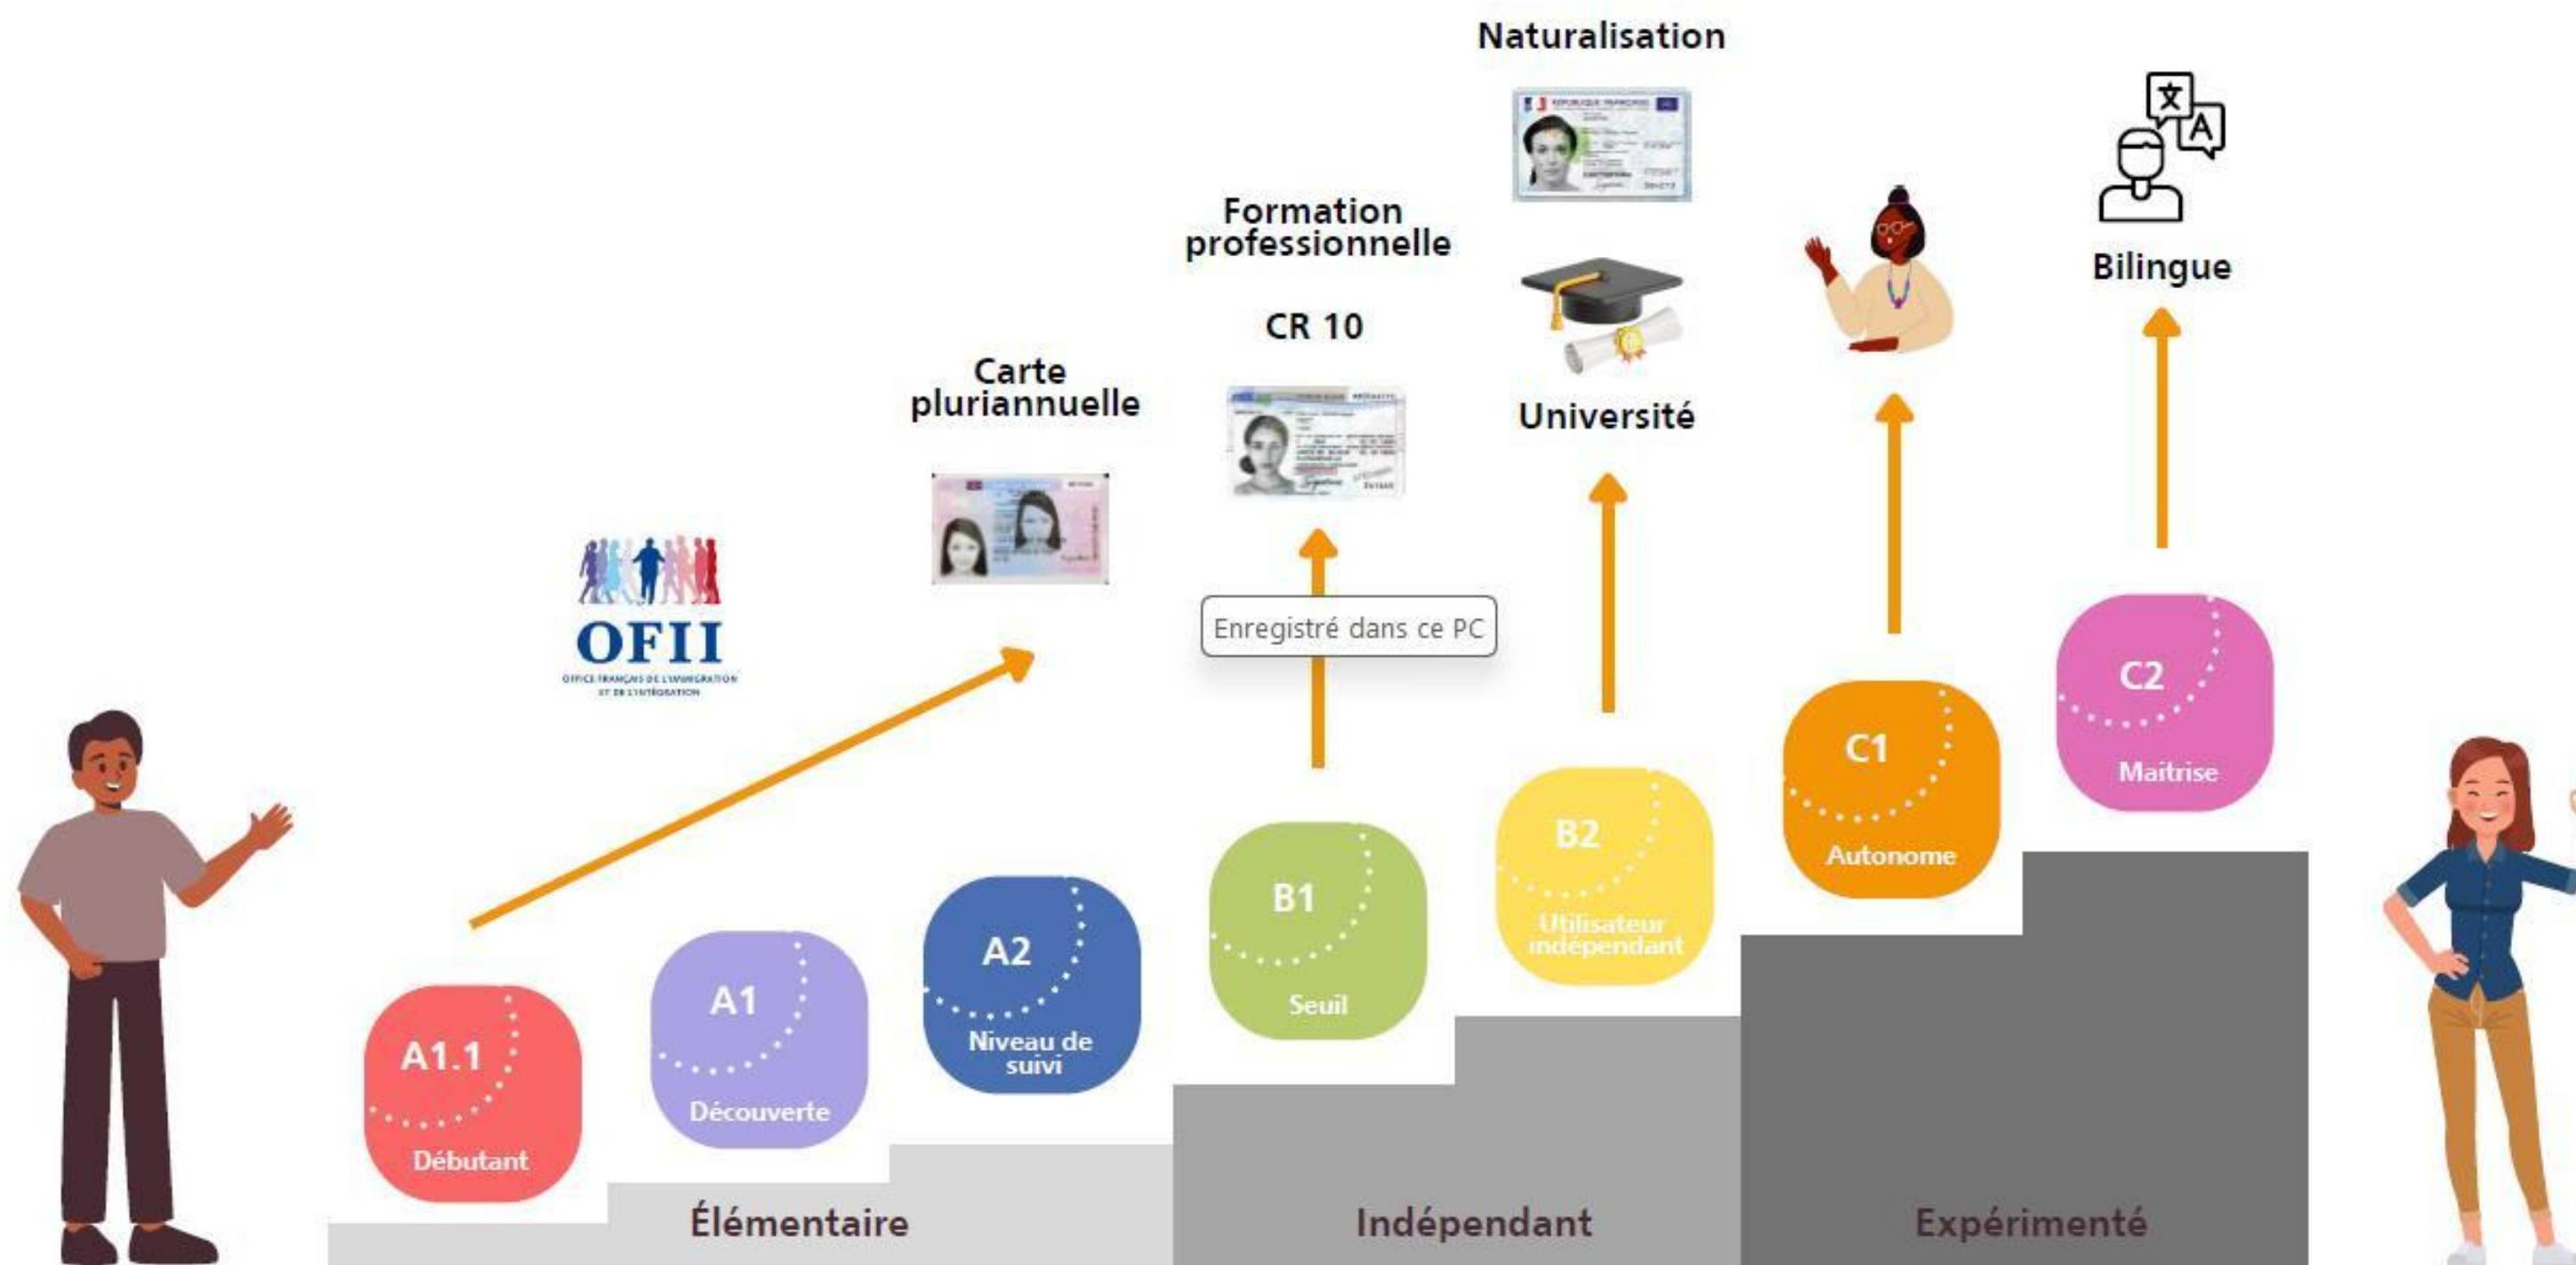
Naturalisation

Formation professionnelle

CR 10

Carte pluriannuelle

Université

Bilingue

OFII
OFFICE FRANÇAIS DE L'IMMIGRATION ET DE L'INTÉGRATION

Enregistré dans ce PC

A1.1
Débutant

A1
Découverte

A2
Niveau de suivi

B1
Seuil

B2
Utilisateur indépendant

C1
Autonome

C2
Maitrise

Élémentaire

Indépendant

Expérimenté